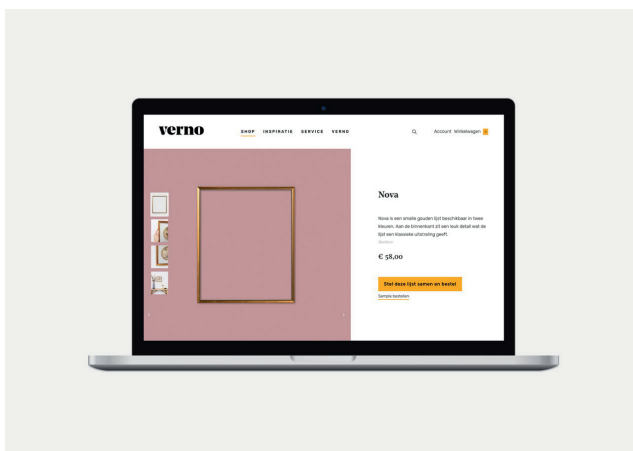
verno

SHOP INSPIRATIE SERVICE VERNO

Account Winkelwagen 0

Nova

Nova is een smalle gouden lijst beschikbaar in twee kleuren. Aan de binnenkant zit een leuk detail wat de lijst een klassieke uitstraling geeft.

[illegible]

€ 58,00

Stel deze lijst samen en bestel

Sample bestellen